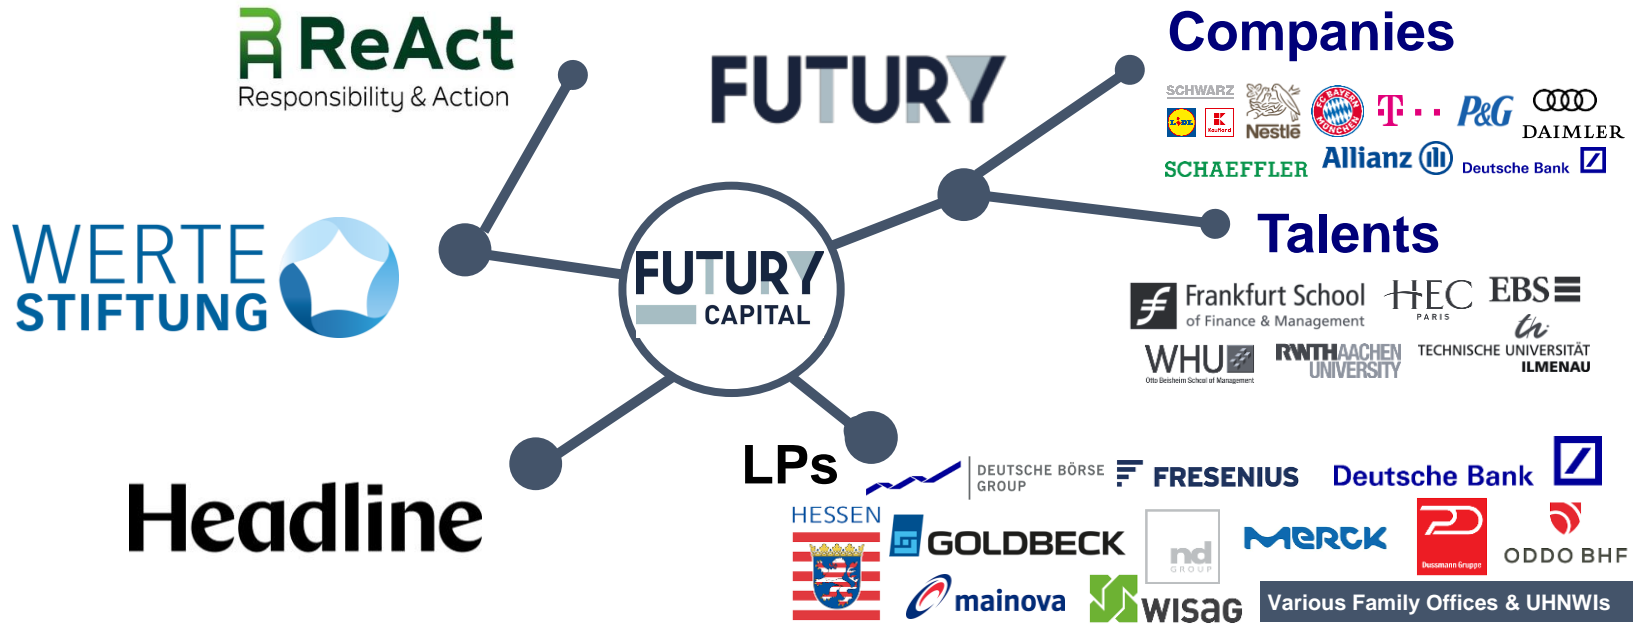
ReAct
Responsibility & Action

FUTURY

Companies

SCHWARZ
LIDL
Kaufland
Nestlé
FC BAYERN MÜNCHEN
T · · ·
P&G
DAIMLER
SCHAEFFLER
Allianz
Deutsche Bank

WERTE STIFTUNG

FUTURY CAPITAL

Talents

Frankfurt School of Finance & Management
HEC PARIS
EBS
WHU Otto Beisheim School of Management
RWTH AACHEN UNIVERSITY
TECHNISCHE UNIVERSITÄT ILMENAU

LPs

Headline

DEUTSCHE BÖRSE GROUP
FRESENIUS
Deutsche Bank
HESSEN
GOLDBECK
nd GROUP
MERCK
Dussmann Gruppe
ODDO BHF
mainova
wisag
Various Family Offices & UHNWIs